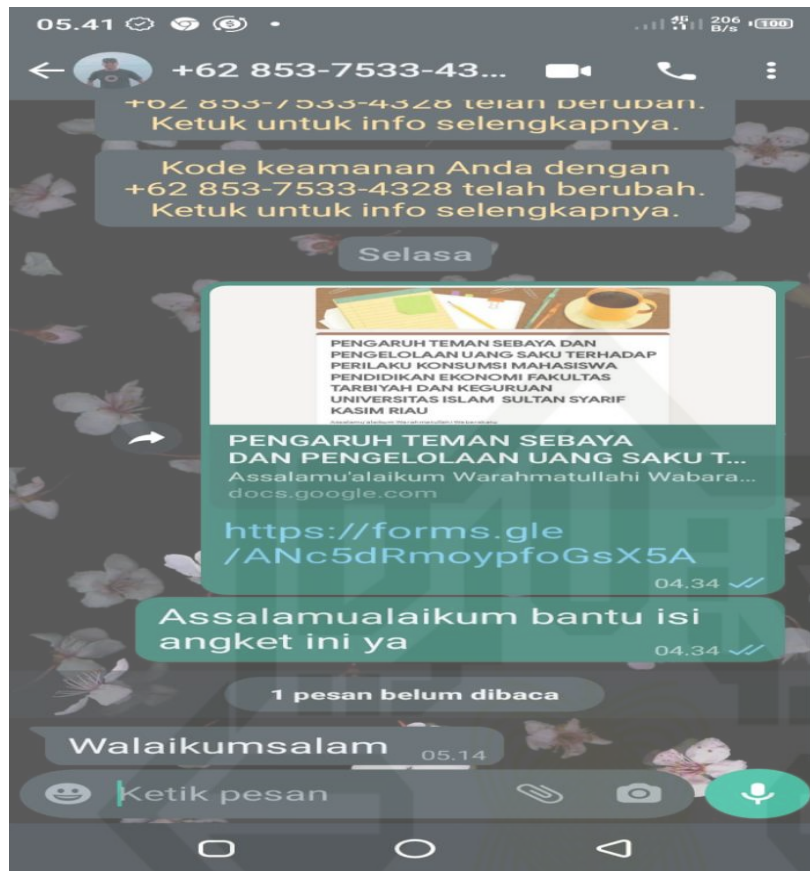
05.41

206 B/s 100

+62 853-7533-43...

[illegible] telah berubah. Ketuk untuk info selengkapnya.

Kode keamanan Anda dengan +62 853-7533-4328 telah berubah. Ketuk untuk info selengkapnya.

Selasa

PENGARUH TEMAN SEBAYA DAN PENGELOLAAN UANG SAKU TERHADAP PERILAKU KONSUMSI MAHASISWA PENDIDIKAN EKONOMI FAKULTAS TARBIYAH DAN KEGURUAN UNIVERSITAS ISLAM SULTAN SYARIF KASIM RIAU

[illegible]

PENGARUH TEMAN SEBAYA DAN PENGELOLAAN UANG SAKU T...
Assalamu'alaikum Warahmatullahi Wabara...
docs.google.com

https://forms.gle/ANc5dRmoypfoGsX5A
04.34

Assalamualaikum bantu isi angket ini ya
04.34

1 pesan belum dibaca

Walaikumsalam 05.14

Ketik pesan